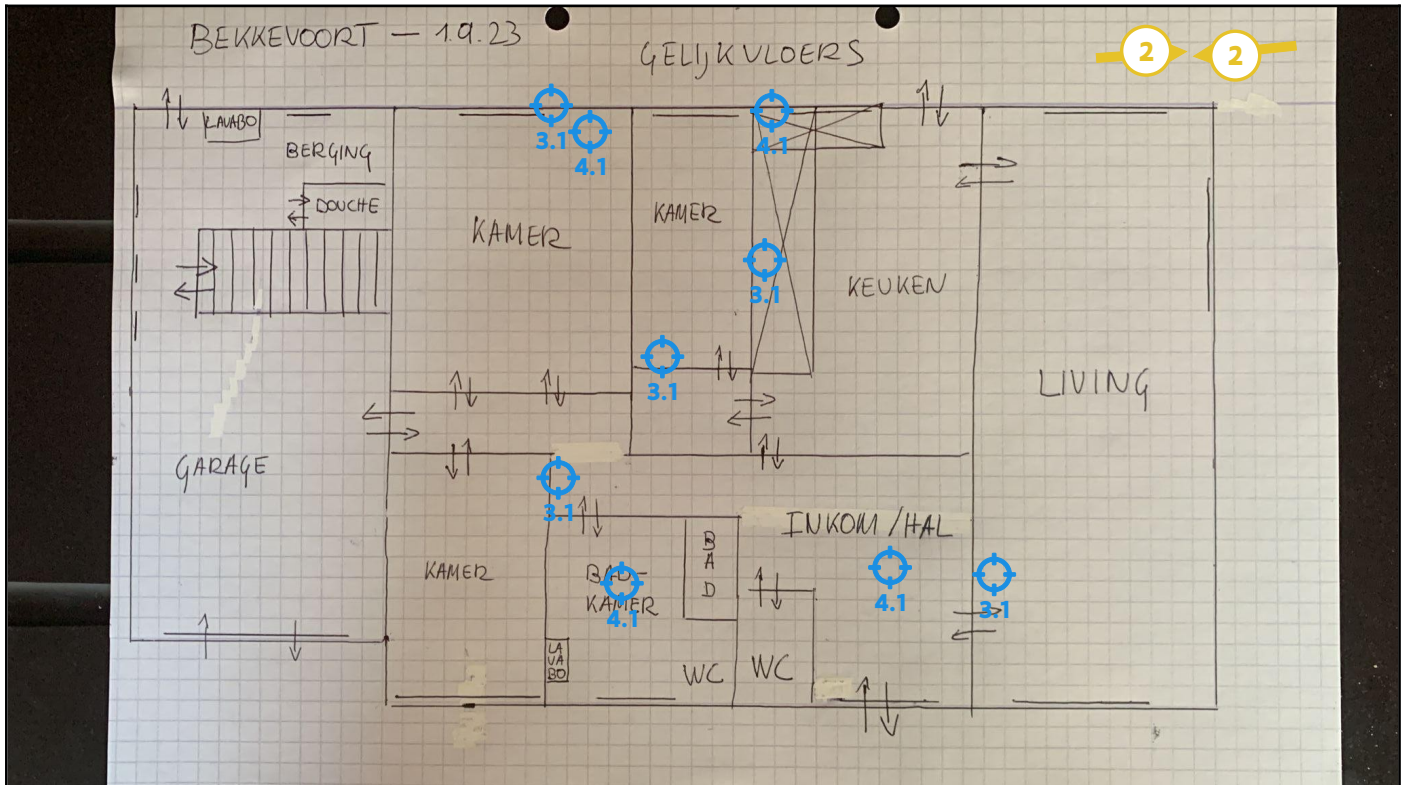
BEKKEVOORT — 1.9.23

GELIJKVLOERS

2 2

LAVABO

BERGING

DOUCHE

KAMER

3.1

4.1

KAMER

4.1

3.1

KEUKEN

3.1

LIVING

GARAGE

3.1

INKOM / HAL

KAMER

BAD KAMER

4.1

B A D

4.1

3.1

LA VA BO

WC

WC